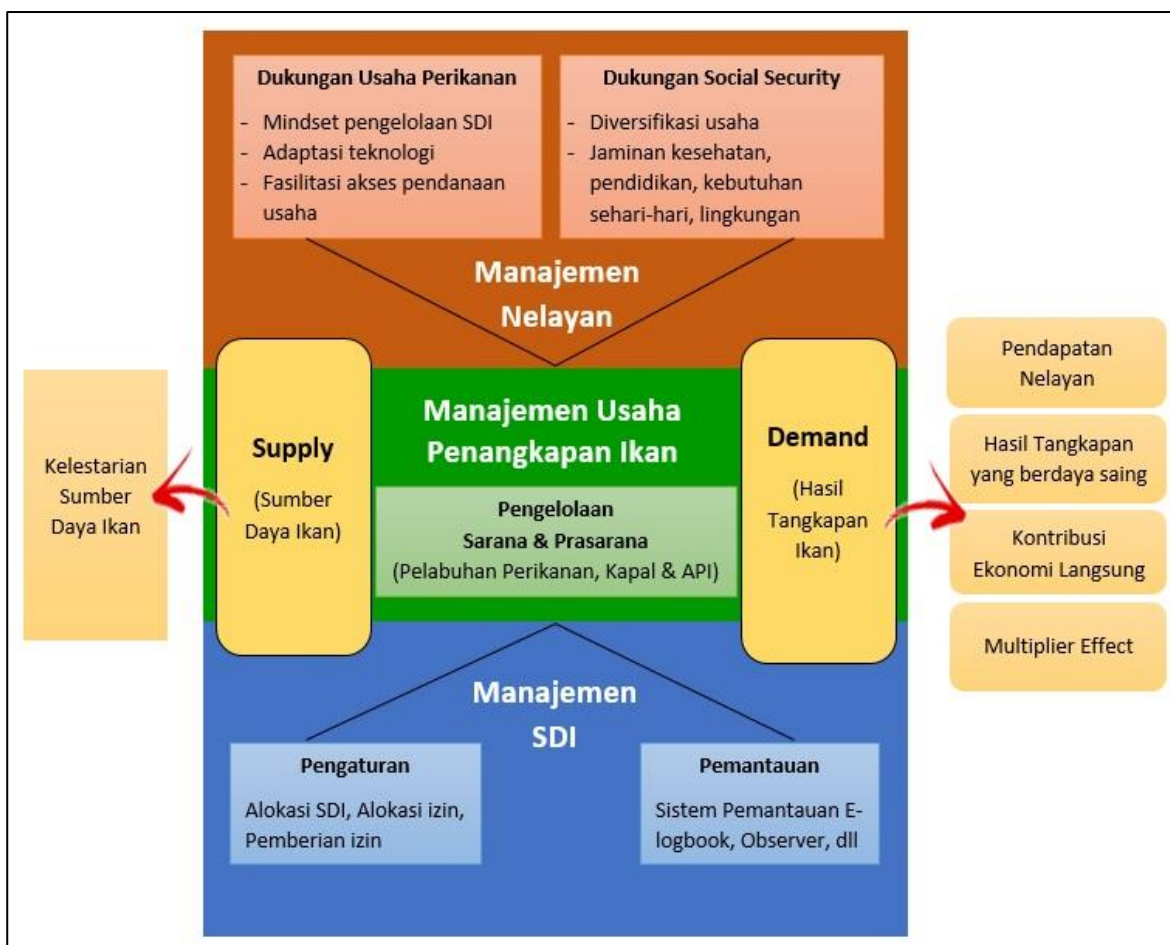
Dukungan Usaha Perikanan

- Mindset pengelolaan SDI
- Adaptasi teknologi
- Fasilitasi akses pendanaan usaha

Dukungan Social Security

- Diversifikasi usaha
- Jaminan kesehatan, pendidikan, kebutuhan sehari-hari, lingkungan

Manajemen Nelayan

Kelestarian Sumber Daya Ikan

Supply

(Sumber Daya Ikan)

Manajemen Usaha Penangkapan Ikan

Pengelolaan Sarana & Prasarana (Pelabuhan Perikanan, Kapal & API)

Demand

(Hasil Tangkapan Ikan)

Pendapatan Nelayan

Hasil Tangkapan yang berdaya saing

Kontribusi Ekonomi Langsung

Multiplier Effect

Manajemen SDI

Pengaturan

Alokasi SDI, Alokasi izin, Pemberian izin

Pemantauan

Sistem Pemantauan E-logbook, Observer, dll